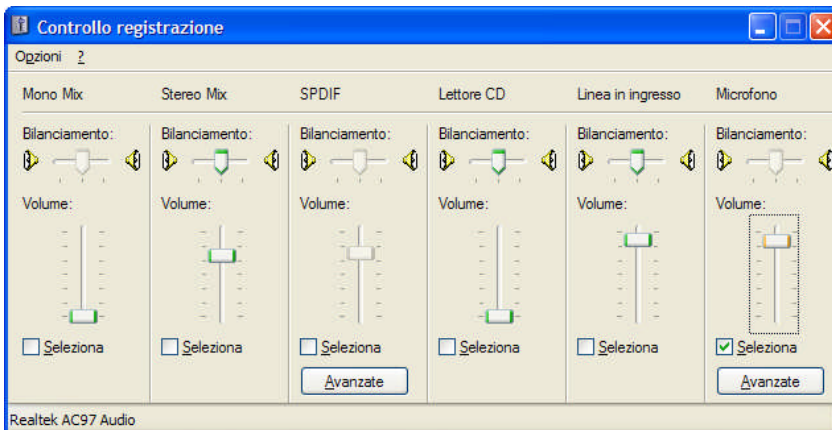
Controllo registrazione

Opzioni ?

Mono Mix
Bilanciamento:
Volume:
Seleziona

Stereo Mix
Bilanciamento:
Volume:
Seleziona

SPDIF
Bilanciamento:
Volume:
Seleziona
Avanzate

Lettore CD
Bilanciamento:
Volume:
Seleziona

Linea in ingresso
Bilanciamento:
Volume:
Seleziona

Microfono
Bilanciamento:
Volume:
Seleziona
Avanzate

Realtek AC97 Audio